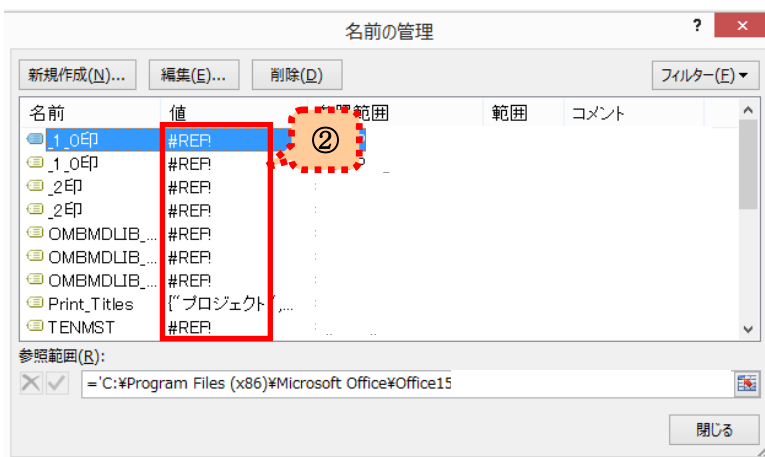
名前の管理

?

新規作成(N)... 編集(E)... 削除(D) フィルター(F)

| 名前 | 値 | 参照範囲 | 範囲 | コメント |
|---|---|---|---|---|
| _1_0印 | #REF! | | | |
| _1_0印 | #REF! | | | |
| _2印 | #REF! | | | |
| _2印 | #REF! | | | |
| OMBMDLIB_... | #REF! | | | |
| OMBMDLIB_... | #REF! | | | |
| OMBMDLIB_... | #REF! | | | |
| Print_Titles | {"プロジェクト",... | | | |
| TENMST | #REF! | | | |

②

参照範囲(R):

='C:¥Program Files (x86)¥Microsoft Office¥Office15

閉じる